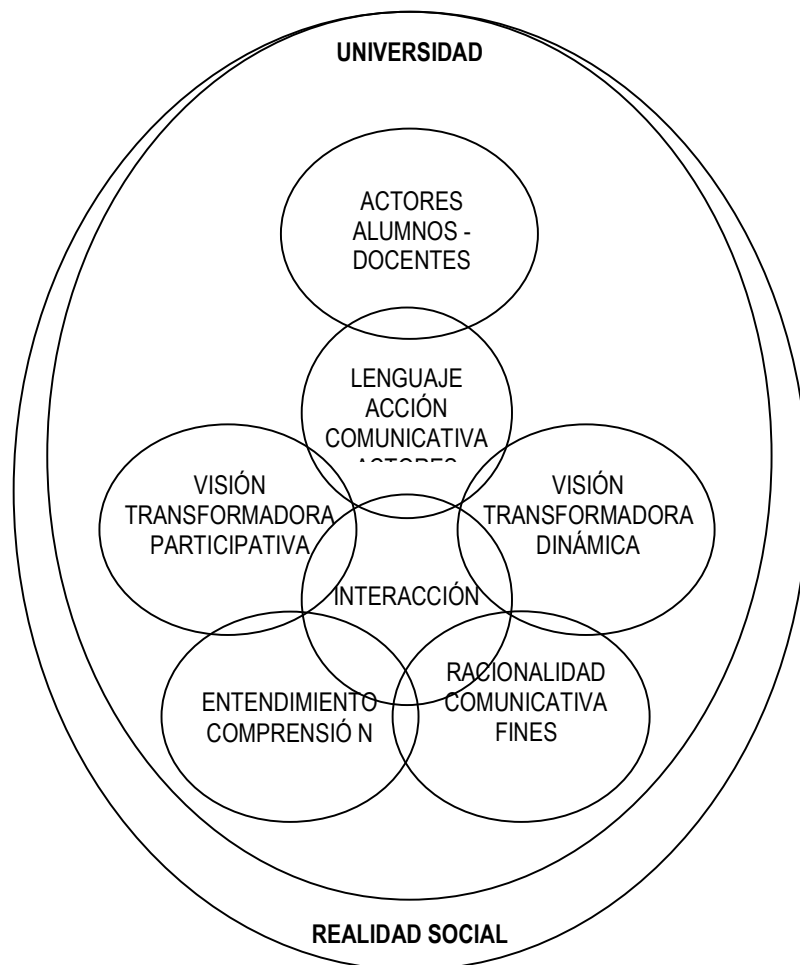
UNIVERSIDAD

ACTORES ALUMNOS - DOCENTES

LENGUAJE ACCIÓN COMUNICATIVA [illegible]

VISIÓN TRANSFORMADORA PARTICIPATIVA

VISIÓN TRANSFORMADORA DINÁMICA

INTERACCIÓN

ENTENDIMIENTO COMPRENSIÓ N

RACIONALIDAD COMUNICATIVA FINES

REALIDAD SOCIAL